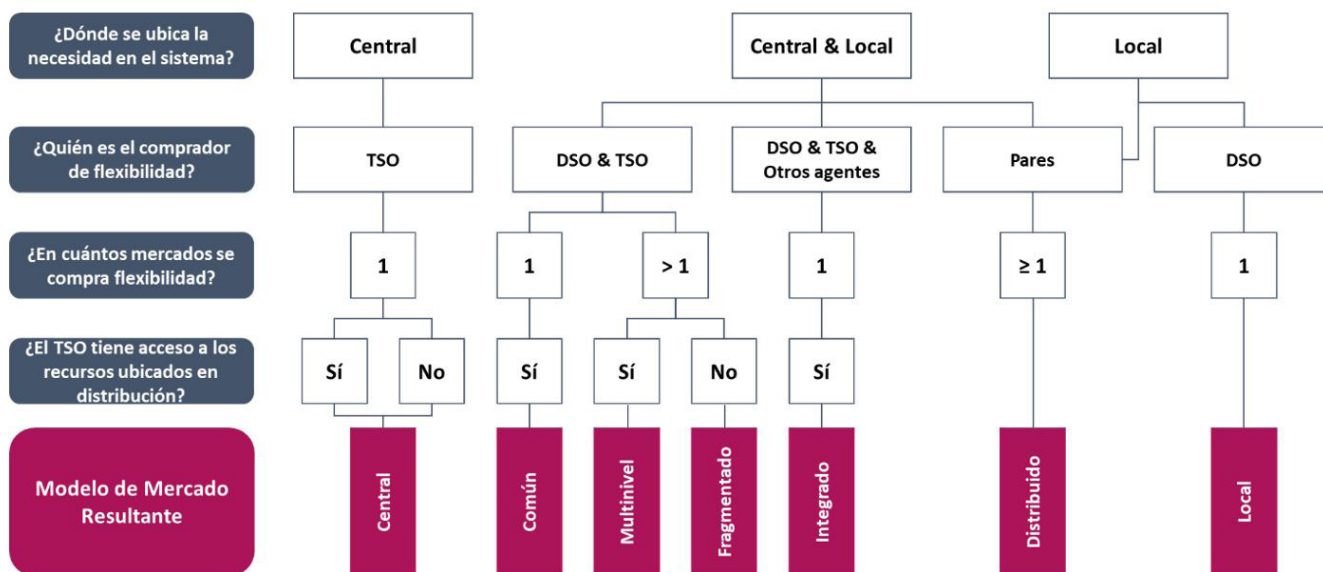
¿Dónde se ubica la necesidad en el sistema?

Central

Central & Local

Local

¿Quién es el comprador de flexibilidad?

TSO

DSO & TSO

DSO & TSO & Otros agentes

Pares

DSO

¿En cuántos mercados se compra flexibilidad?

1

1

> 1

1

≥ 1

1

¿El TSO tiene acceso a los recursos ubicados en distribución?

Sí

No

Sí

Sí

No

Sí

Modelo de Mercado Resultante

Central

Común

Multinivel

Fragmentado

Integrado

Distribuido

Local